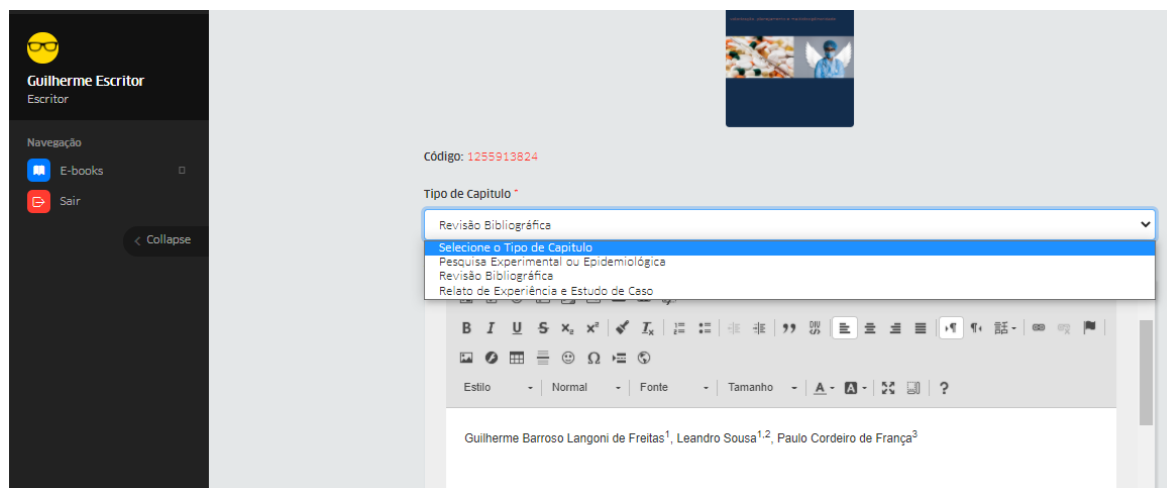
Guilherme Escritor
Escritor

Navegação
E-books
Sair

< Collapse

Código: 1255913824

Tipo de Capitulo *

Revisão Bibliográfica

Selecione o Tipo de Capitulo
Pesquisa Experimental ou Epidemiológica
Revisão Bibliográfica
Relato de Experiência e Estudo de Caso

B I U S $x_2$ $x^2$ $I_x$ 99

Estilo Normal Fonte Tamanho A ?

Guilherme Barroso Langoni de Freitas$^1$, Leandro Sousa$^{1,2}$, Paulo Cordeiro de França$^3$